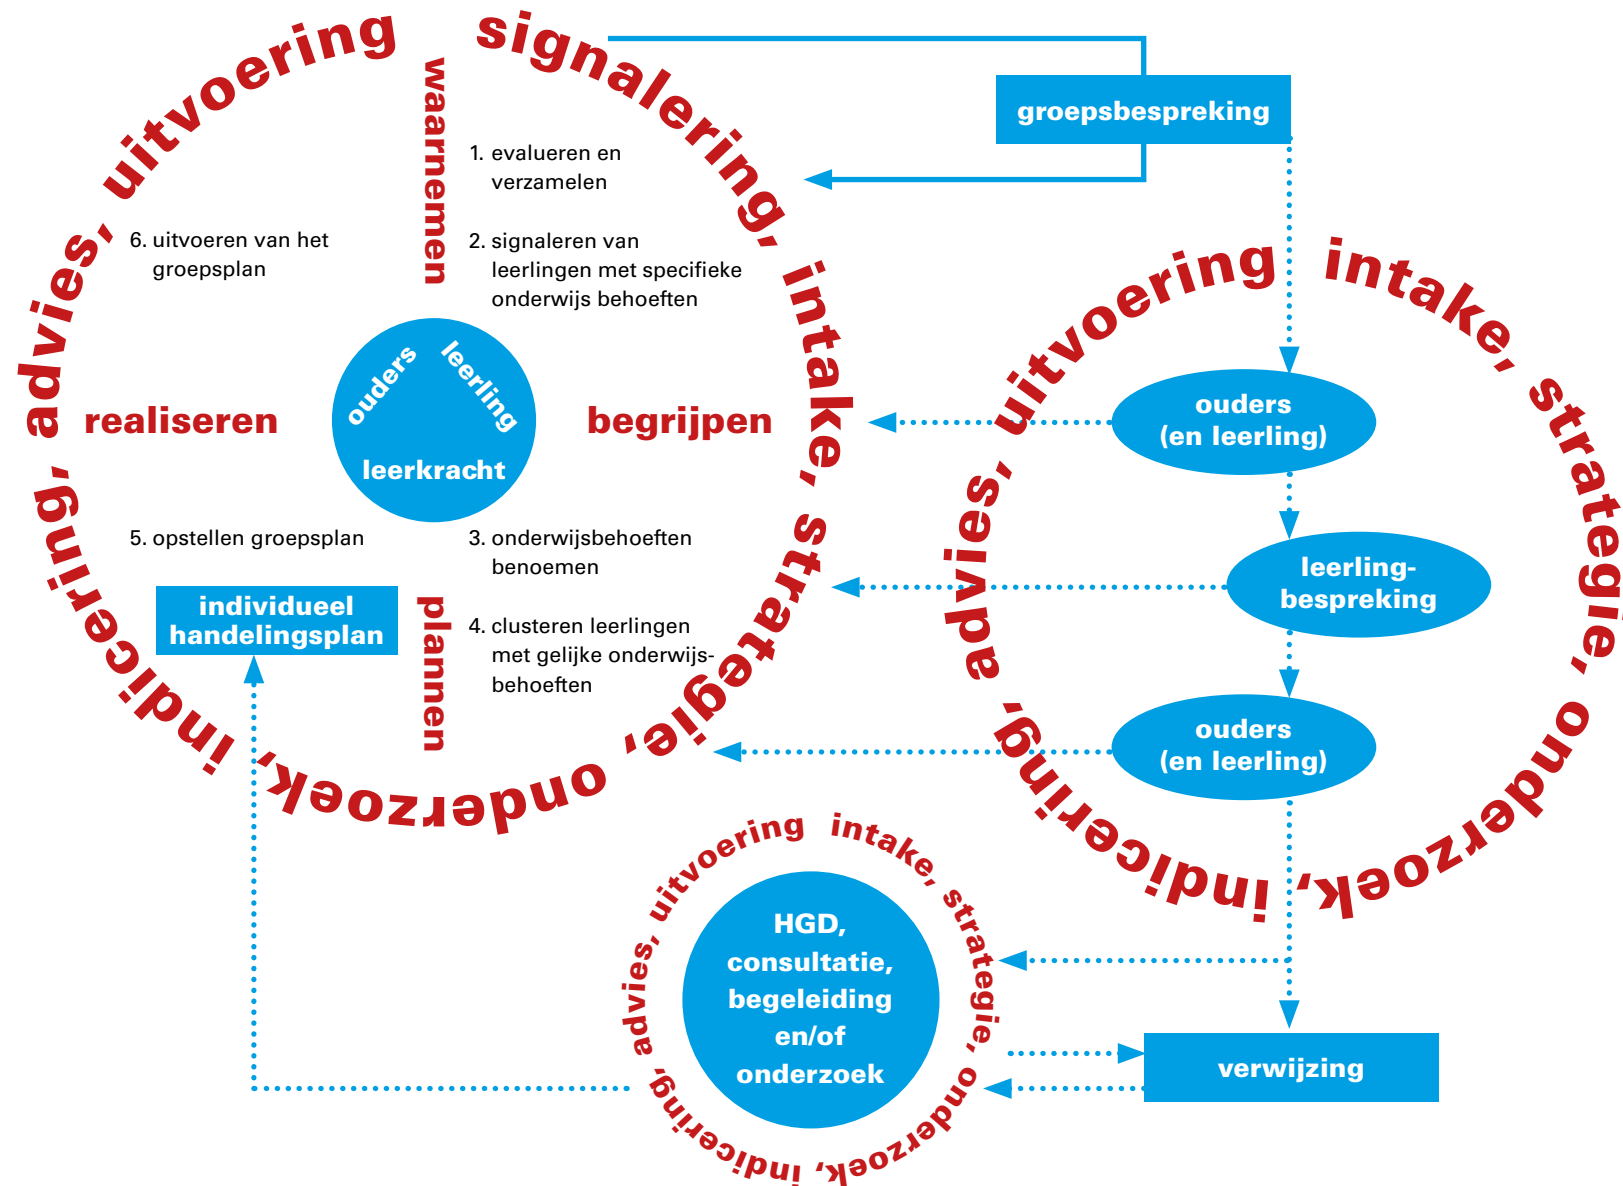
signalering, intake, strategie, onderzoek, indicering, advies, uitvoering

groepsbespreking

waarnemen

1. evalueren en verzamelen

2. signaleren van leerlingen met specifieke onderwijs behoeften

6. uitvoeren van het groepsplan

realiseren

ouders
leerling
leerkracht

begrijpen

5. opstellen groepsplan

3. onderwijsbehoeften benoemen

individueel handelingsplan

plannen

4. clusteren leerlingen met gelijke onderwijsbehoeften

intake, strategie, onderzoek, indicering, advies, uitvoering

ouders (en leerling)

leerling-bespreking

ouders (en leerling)

intake, strategie, onderzoek, indicering, advies, uitvoering

HGD, consultatie, begeleiding en/of onderzoek

verwijzing